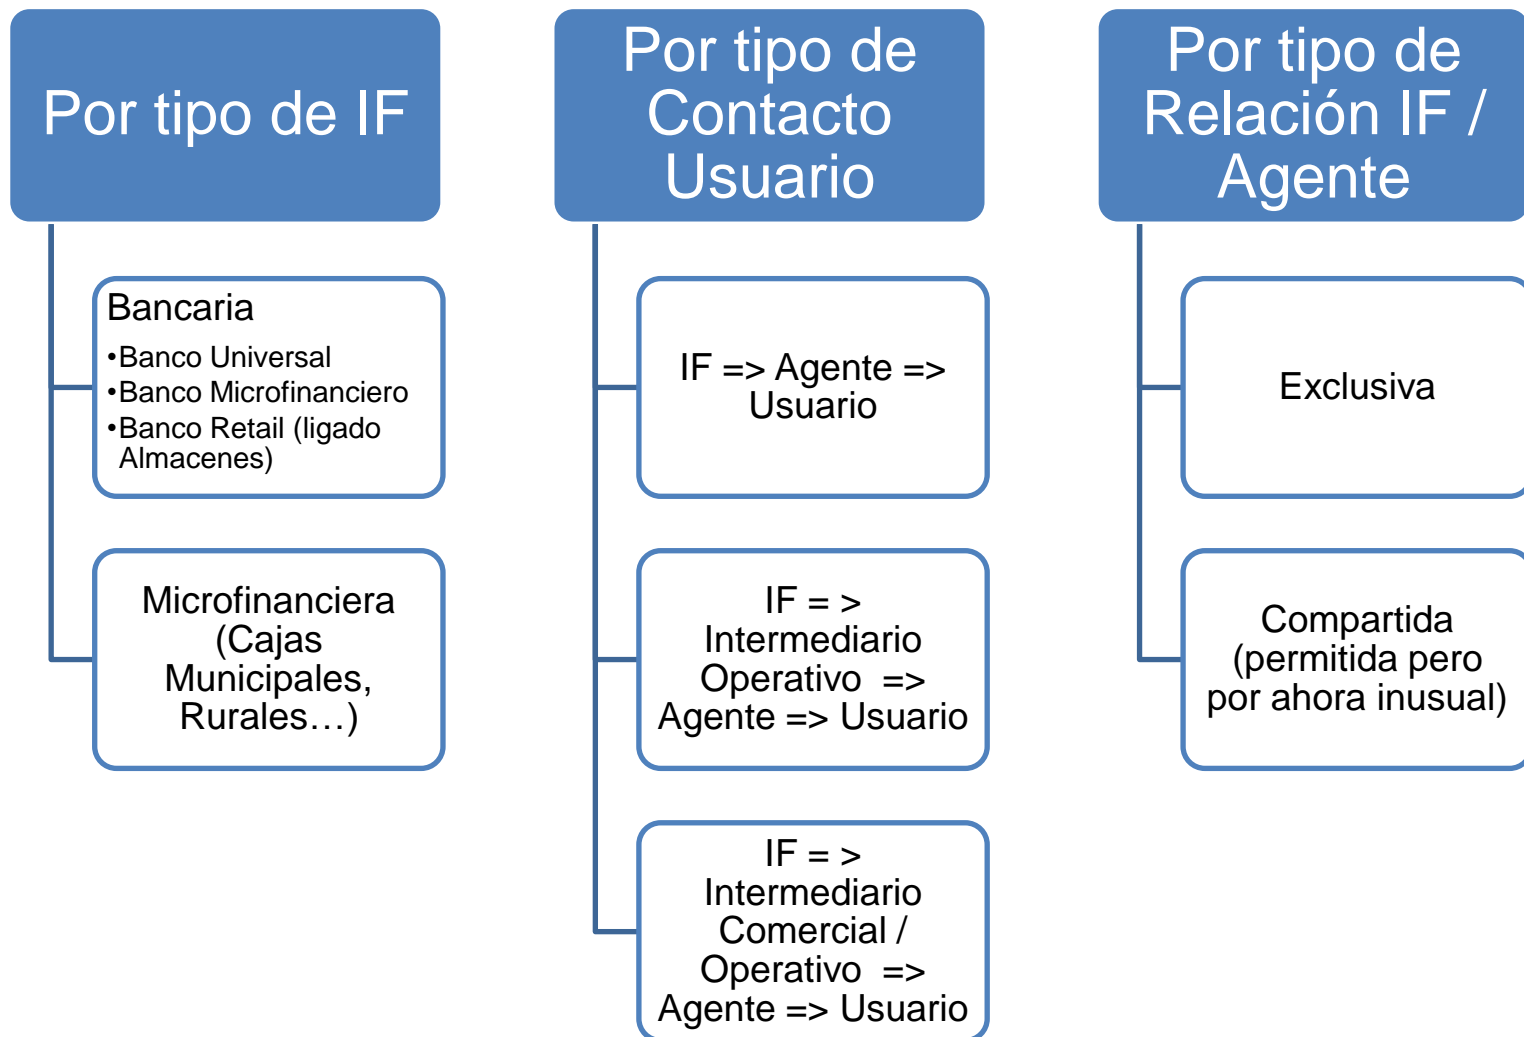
Por tipo de IF

Bancaria
•Banco Universal
•Banco Microfinanciero
•Banco Retail (ligado Almacenes)

Microfinanciera (Cajas Municipales, Rurales…)

Por tipo de Contacto Usuario

IF => Agente => Usuario

IF = > Intermediario Operativo => Agente => Usuario

IF = > Intermediario Comercial / Operativo => Agente => Usuario

Por tipo de Relación IF / Agente

Exclusiva

Compartida (permitida pero por ahora inusual)